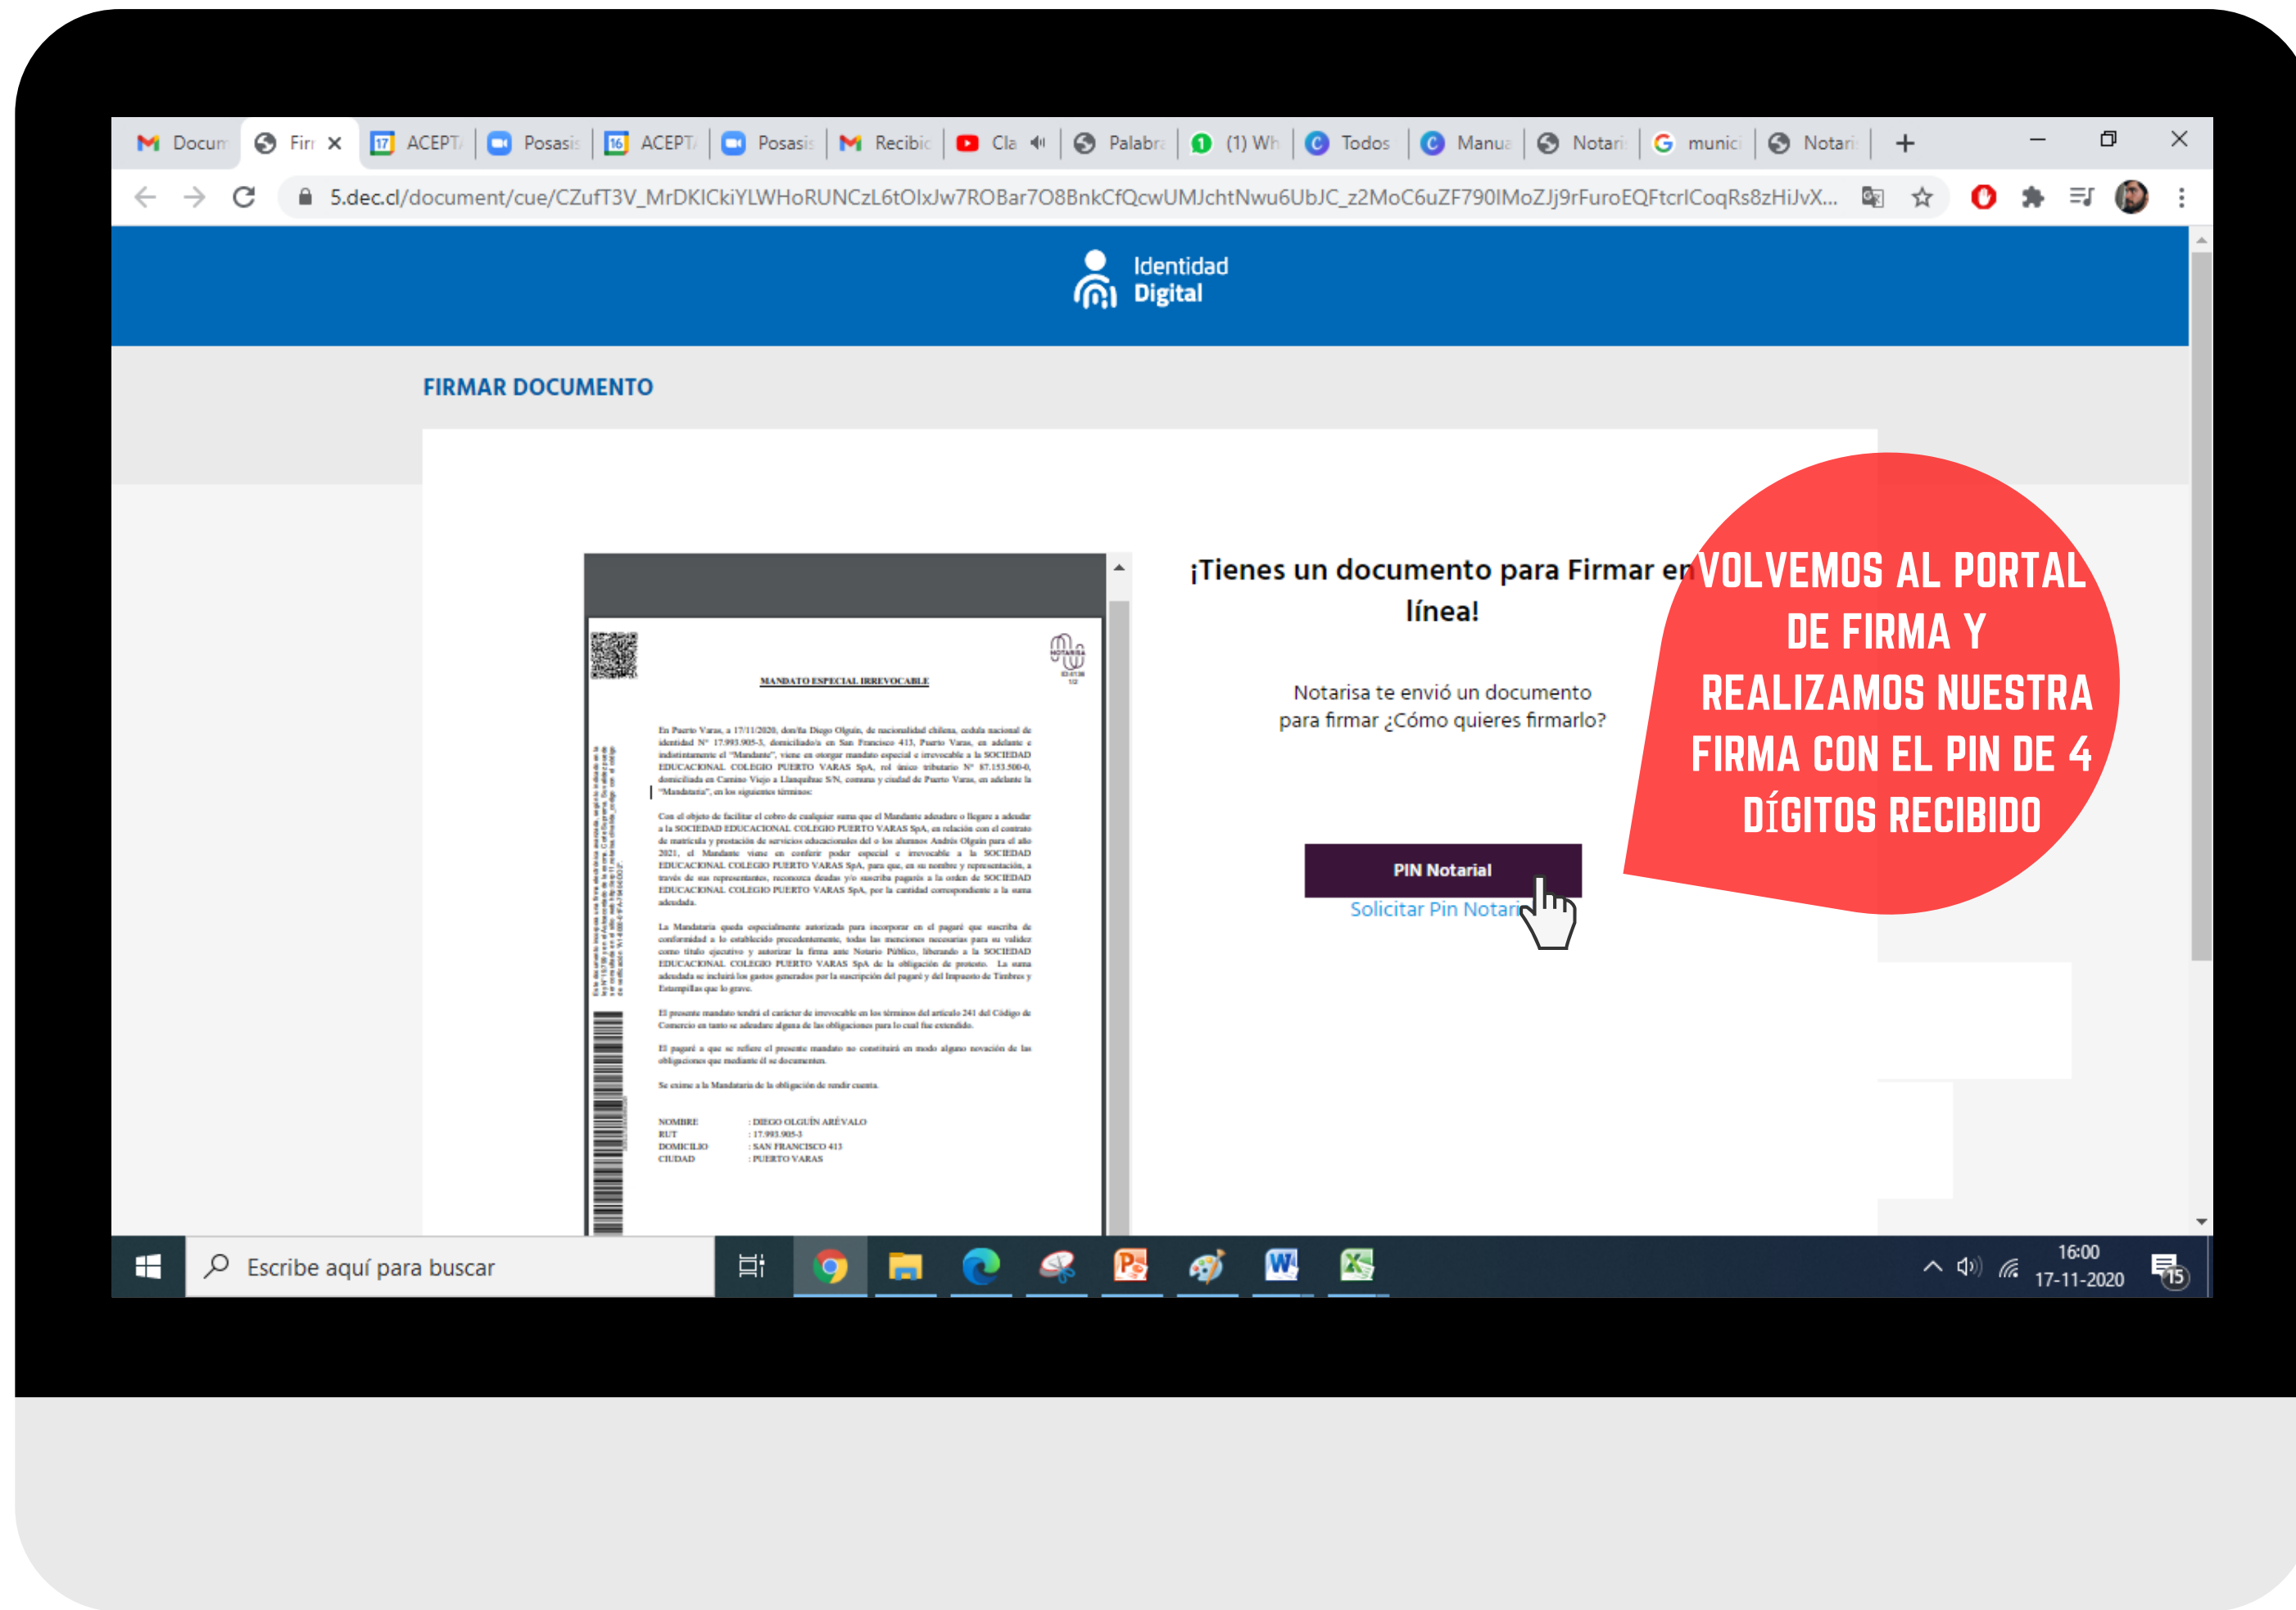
Docum | Firı | ACEPT | Posasis | ACEPT | Posasis | Recibic | Cla | Palabr | (1) Wh | Todos | Manua | Notari | munici | Notari

5.dec.cl/document/cue/CZufT3V_MrDKICkiYLWHoRUNCzL6tOlxJw7ROBar7O8BnkCfQcwUMJchtNwu6UbJC_z2MoC6uZF790IMoZJj9rFuroEQFtcrICoqRs8zHiJvX...

Identidad Digital

FIRMAR DOCUMENTO

MANDATO ESPECIAL IRREVOCABLE

En Puerto Varas, a 17/11/2020, don/ña Diego Olguín, de nacionalidad chilena, cedula nacional de identidad N° 17.993.905-3, domiciliado/a en San Francisco 413, Puerto Varas, en adelante e indistintamente el "Mandante", viene en otorgar mandato especial e irrevocable a la SOCIEDAD EDUCACIONAL COLEGIO PUERTO VARAS SpA, rol único tributario N° 87.153.500-0, domiciliada en Camino Viejo a Llanquihue S/N, comuna y ciudad de Puerto Varas, en adelante la "Mandataria", en los siguientes términos:

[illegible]

NOMBRE : DIEGO OLGUÍN ARÉVALO
RUT : 17.993.905-3
DOMICILIO : SAN FRANCISCO 413
CIUDAD : PUERTO VARAS

¡Tienes un documento para Firmar en línea!

Notarisa te envió un documento para firmar ¿Cómo quieres firmarlo?

PIN Notarial

Solicitar Pin Notari

VOLVEMOS AL PORTAL DE FIRMA Y REALIZAMOS NUESTRA FIRMA CON EL PIN DE 4 DÍGITOS RECIBIDO

Escribe aquí para buscar

16:00
17-11-2020
15